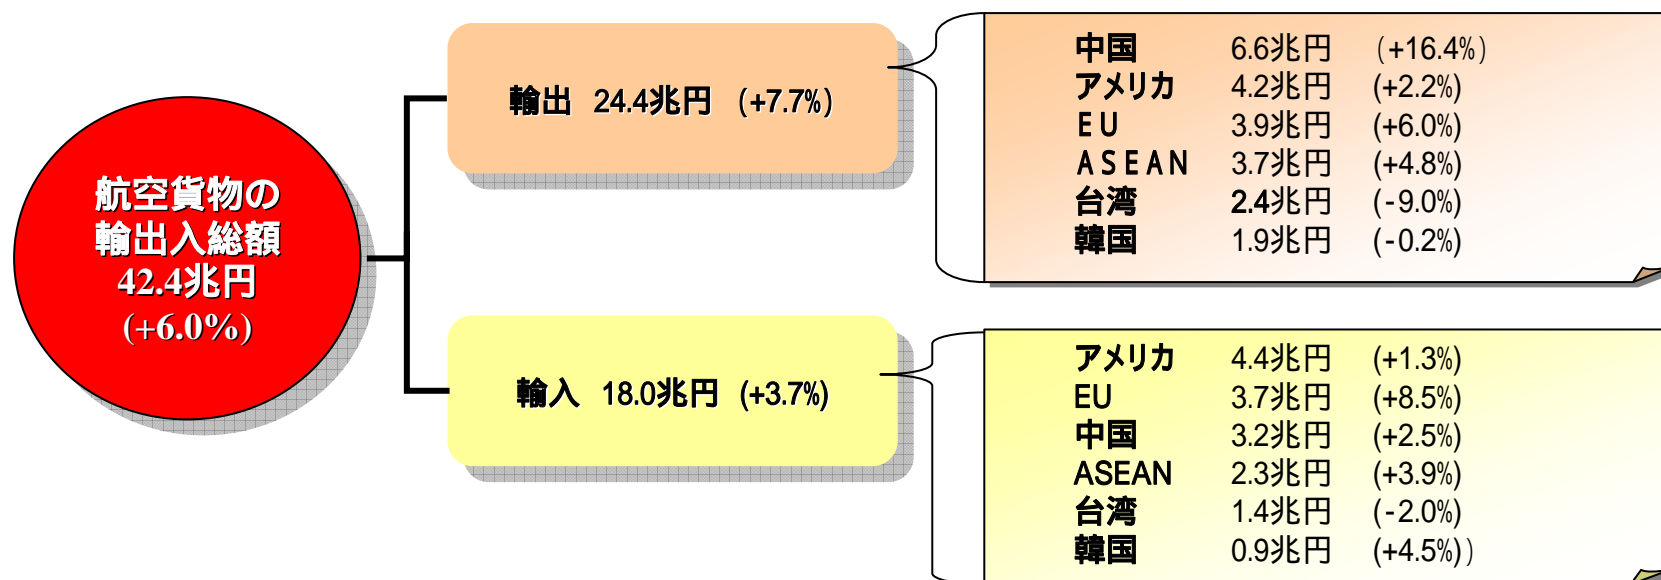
航空貨物の輸出入総額
42.4兆円
(+6.0%)

輸出 24.4兆円 (+7.7%)

| 中国 | 6.6兆円 | (+16.4%) |
|---|---|---|
| アメリカ | 4.2兆円 | (+2.2%) |
| EU | 3.9兆円 | (+6.0%) |
| ASEAN | 3.7兆円 | (+4.8%) |
| 台湾 | 2.4兆円 | (-9.0%) |
| 韓国 | 1.9兆円 | (-0.2%) |

輸入 18.0兆円 (+3.7%)

| アメリカ | 4.4兆円 | (+1.3%) |
|---|---|---|
| EU | 3.7兆円 | (+8.5%) |
| 中国 | 3.2兆円 | (+2.5%) |
| ASEAN | 2.3兆円 | (+3.9%) |
| 台湾 | 1.4兆円 | (-2.0%) |
| 韓国 | 0.9兆円 | (+4.5%)) |